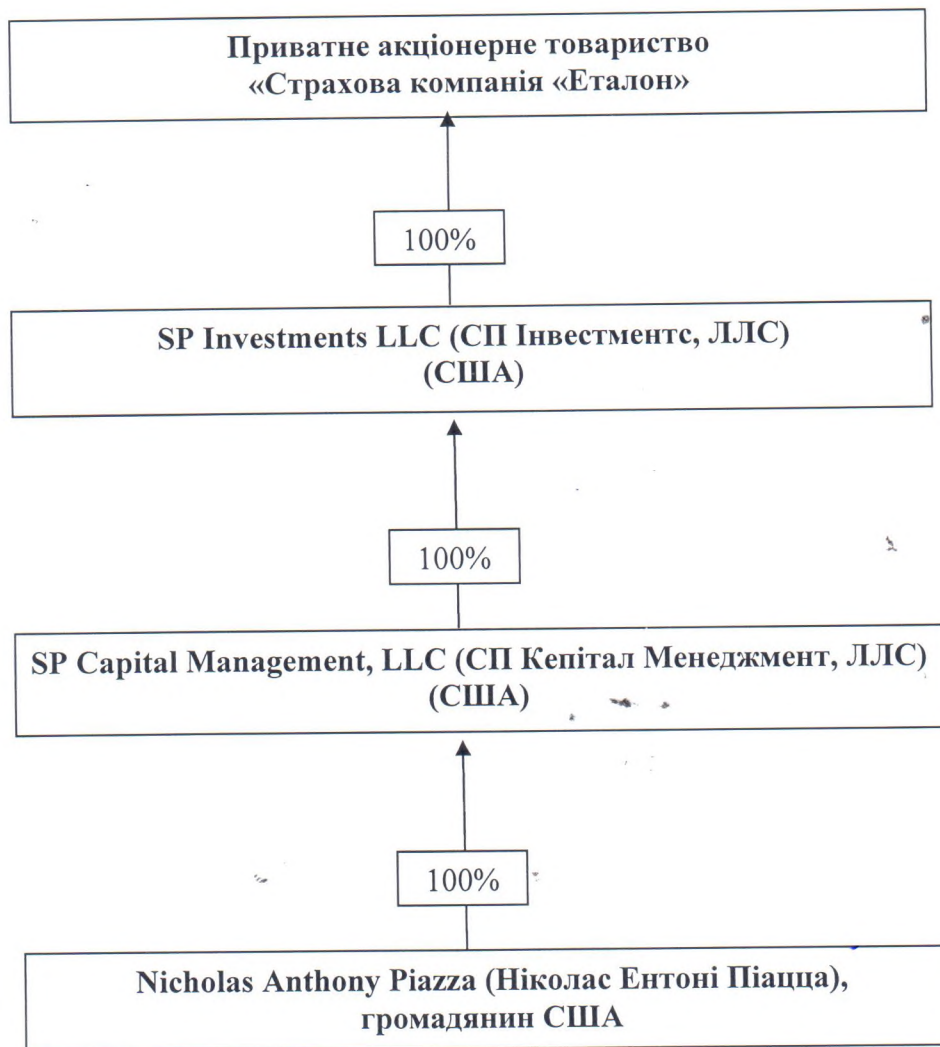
Приватне акціонерне товариство
«Страхова компанія «Еталон»

100%

SP Investments LLC (СП Інвестментс, ЛЛС)
(США)

100%

SP Capital Management, LLC (СП Кепітал Менеджмент, ЛЛС)
(США)

100%

Nicholas Anthony Piazza (Ніколас Ентоні Піацца),
громадянин США